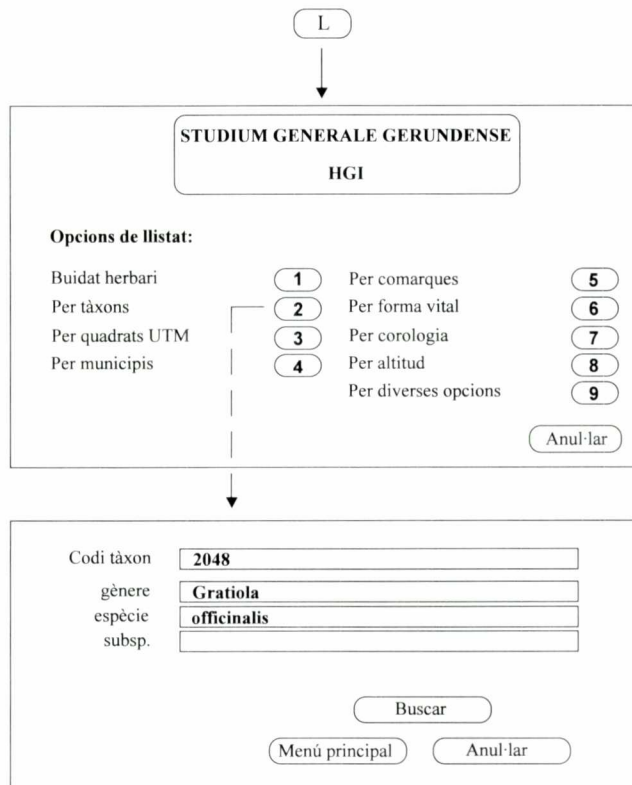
L

STUDIUM GENERALE GERUNDENSE

HGI

Opcions de llistat:

Buidat herbari 1
Per tàxons 2
Per quadrats UTM 3
Per municipis 4

Per comarques 5
Per forma vital 6
Per corologia 7
Per altitud 8
Per diverses opcions 9

Anul·lar

Codi tàxon 2048
gènere Gratiola
espècie officinalis
subsp.

Buscar

Menú principal

Anul·lar